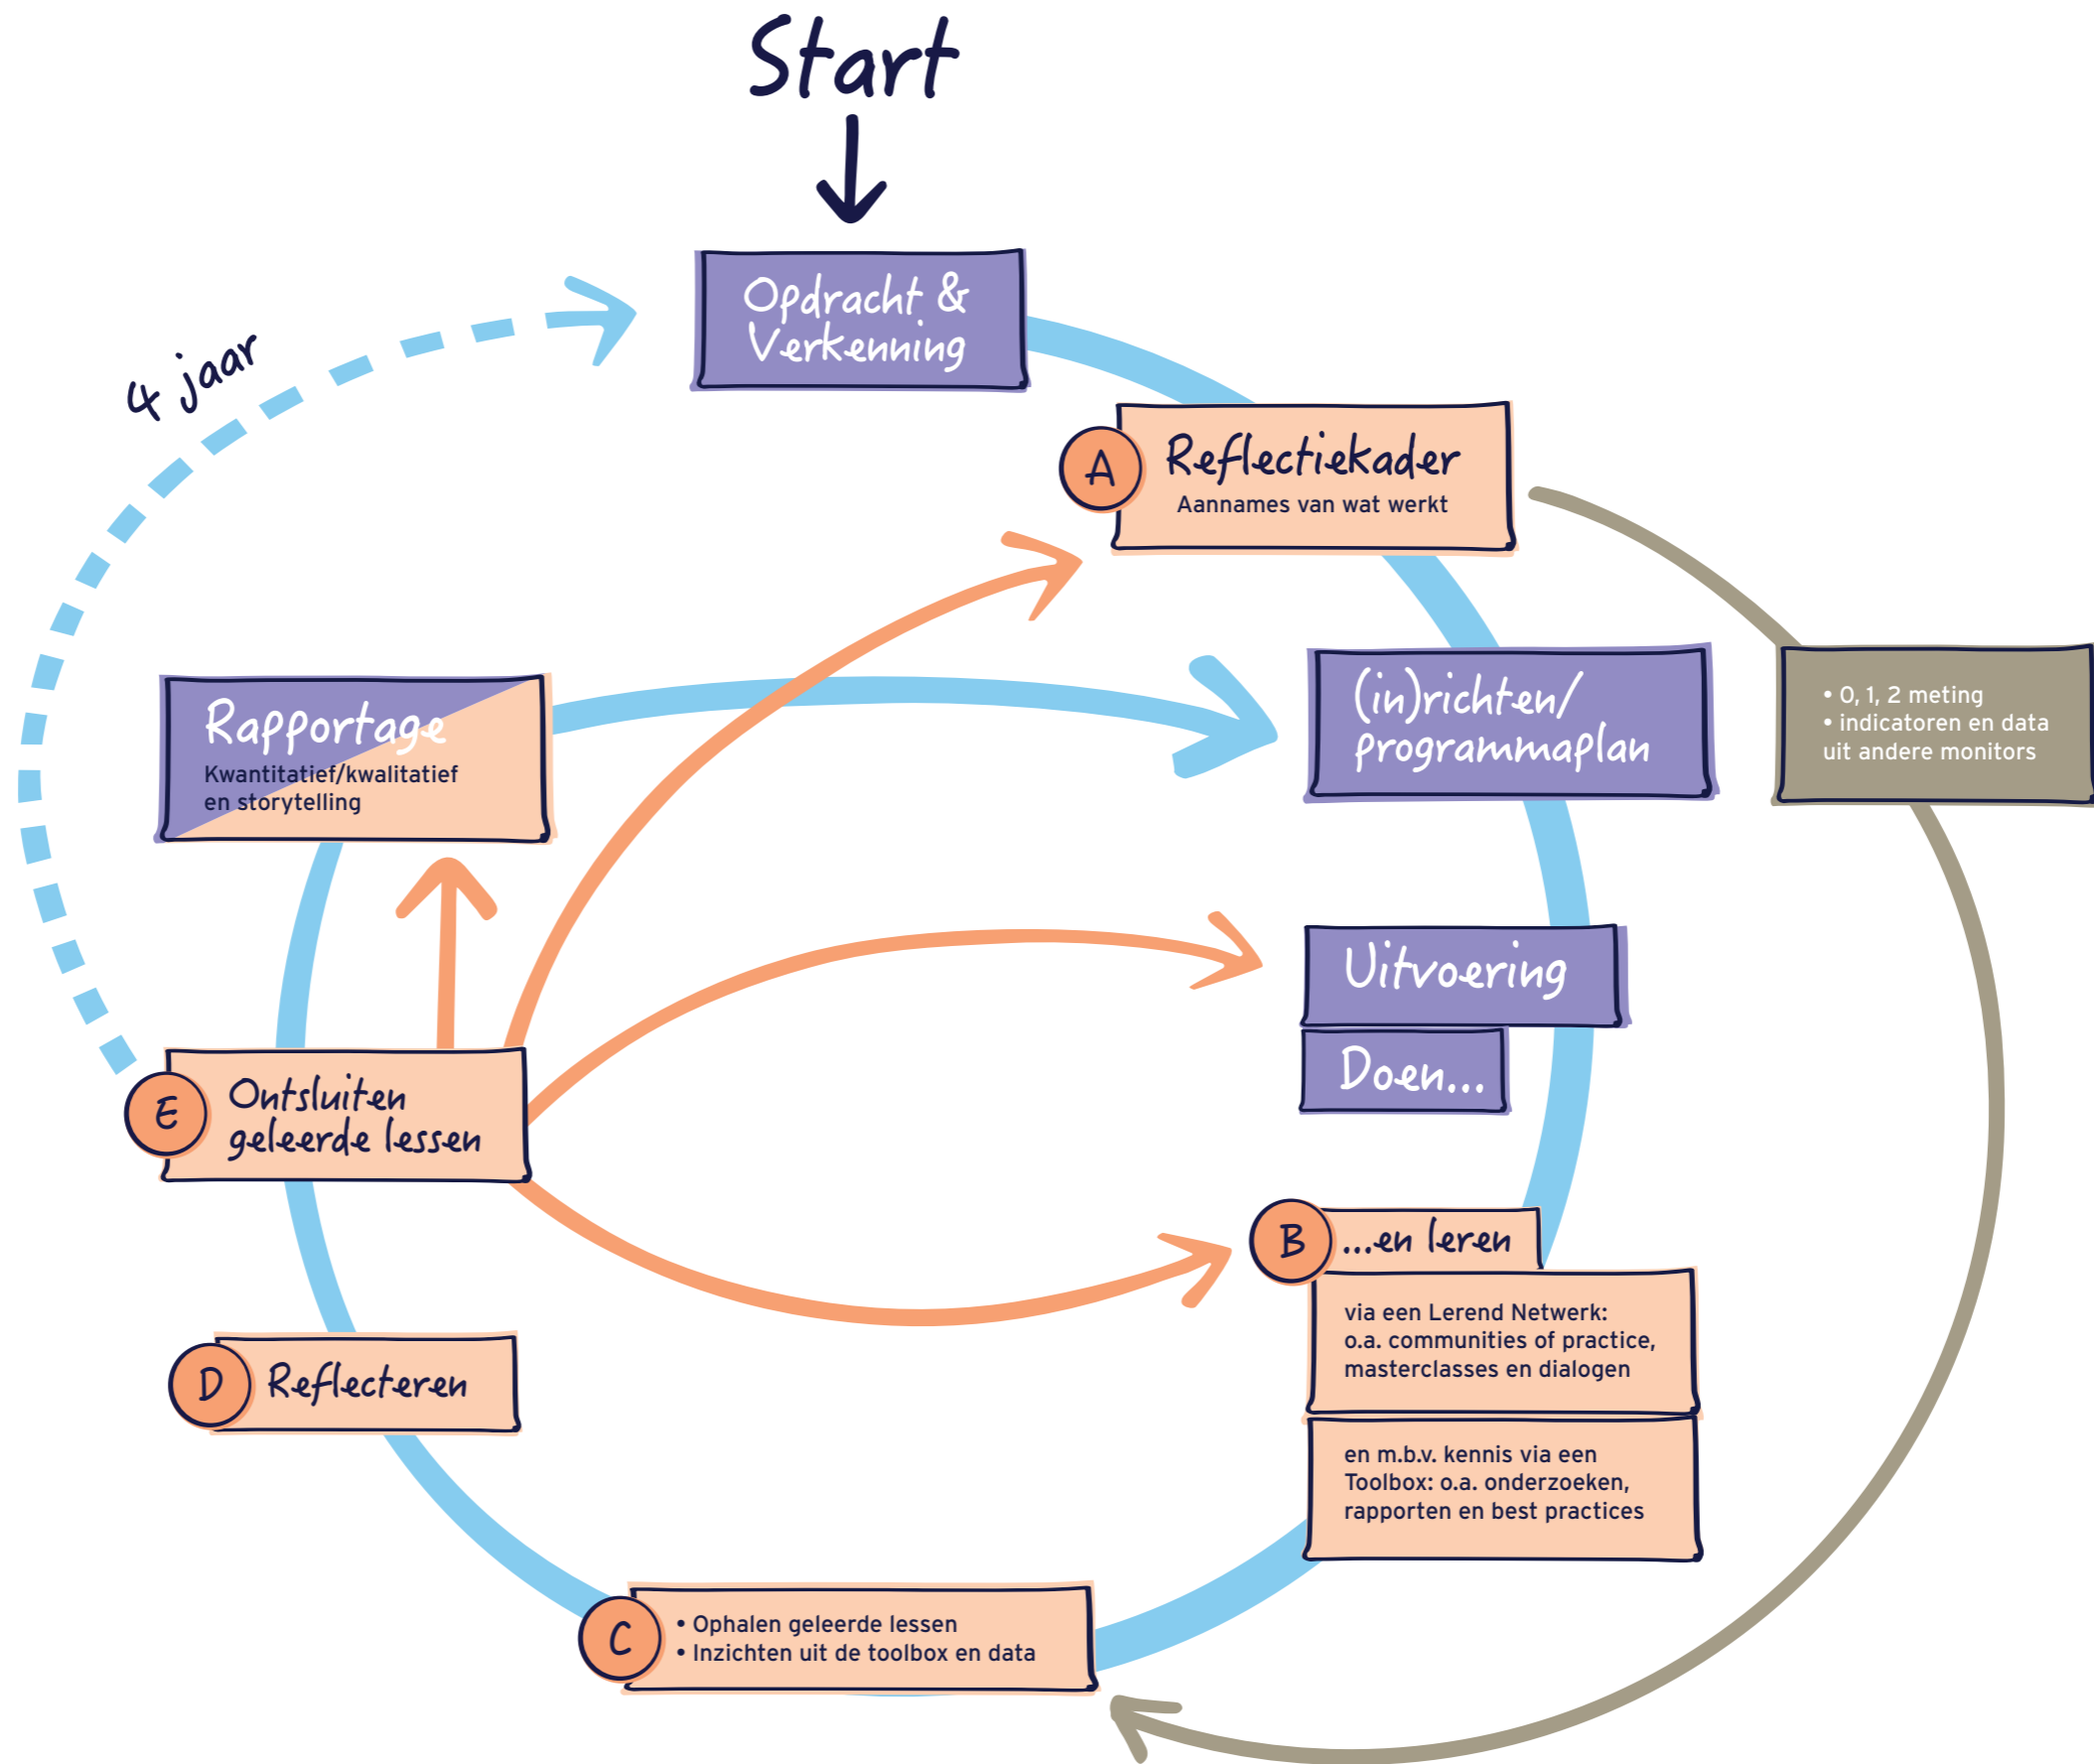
Start

Opdracht & Verkenning

4 jaar

A Reflectiekader
Aannames van wat werkt

• 0, 1, 2 meting
• indicatoren en data uit andere monitors

Rapportage
Kwantitatief/kwalitatief en storytelling

(in)richten/ programmaplan

Uitvoering

Doen...

E Ontsluiten geleerde lessen

B ...en leren

via een Lerend Netwerk: o.a. communities of practice, masterclasses en dialogen

en m.b.v. kennis via een Toolbox: o.a. onderzoeken, rapporten en best practices

D Reflecteren

C • Ophalen geleerde lessen
• Inzichten uit de toolbox en data